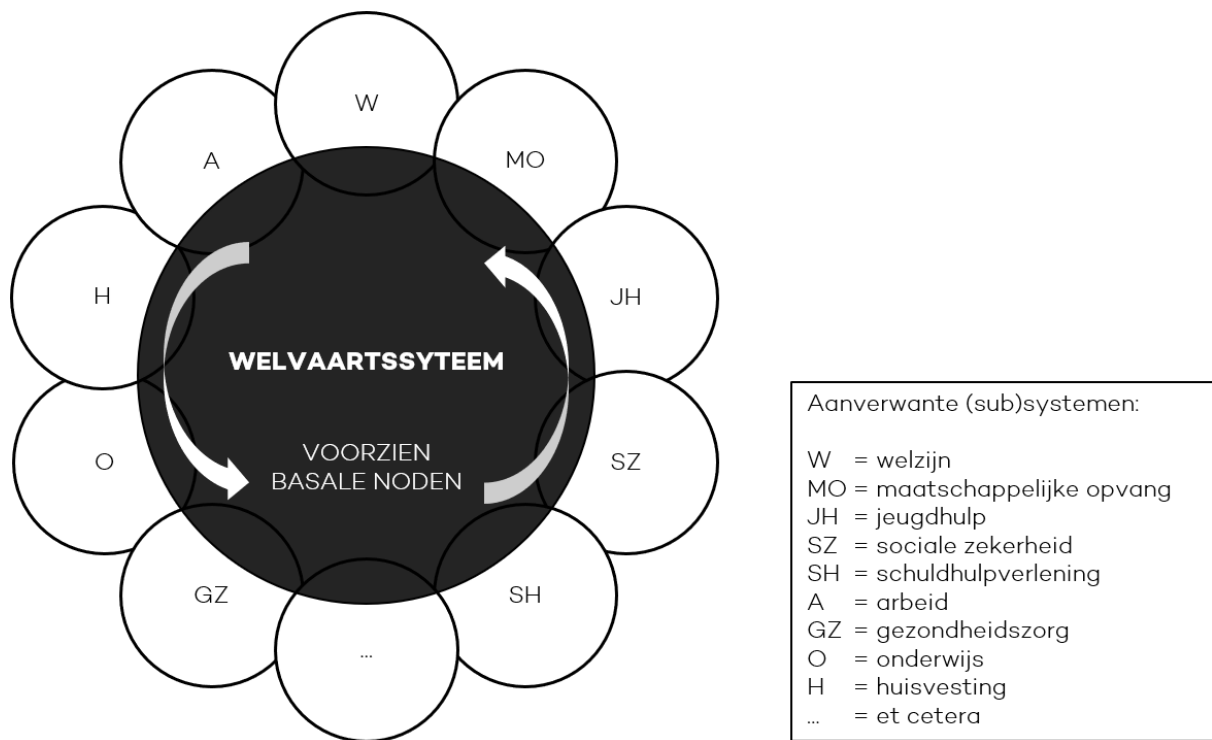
W

A

MO

H

JH

WELVAARTSSYTEEM

VOORZIEN BASALE NODEN

O

SZ

GZ

SH

...

Aanverwante (sub)systemen:

W = welzijn
MO = maatschappelijke opvang
JH = jeugdhulp
SZ = sociale zekerheid
SH = schuldhulpverlening
A = arbeid
GZ = gezondheidszorg
O = onderwijs
H = huisvesting
... = et cetera